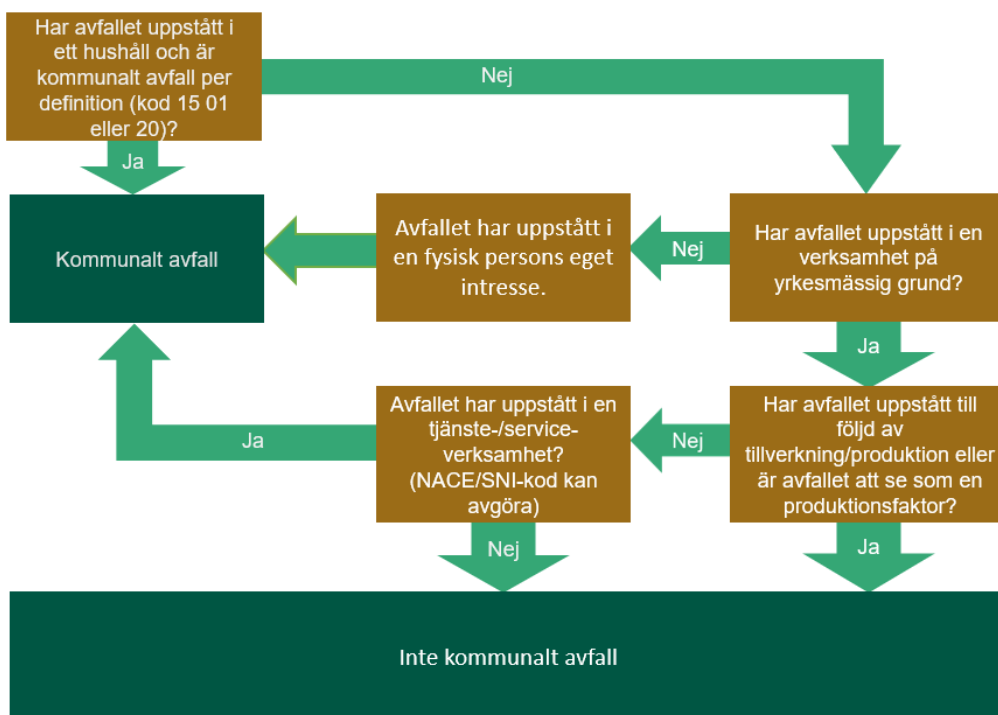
Har avfallet uppstått i ett hushåll och är kommunalt avfall per definition (kod 15 01 eller 20)?

Nej

Ja

Kommunalt avfall

Avfallet har uppstått i en fysisk persons eget intresse.

Nej

Har avfallet uppstått i en verksamhet på yrkesmässig grund?

Ja

Avfallet har uppstått i en tjänste-/service-verksamhet? (NACE/SNI-kod kan avgöra)

Nej

Har avfallet uppstått till följd av tillverkning/produktion eller är avfallet att se som en produktionsfaktor?

Ja

Nej

Ja

Inte kommunalt avfall